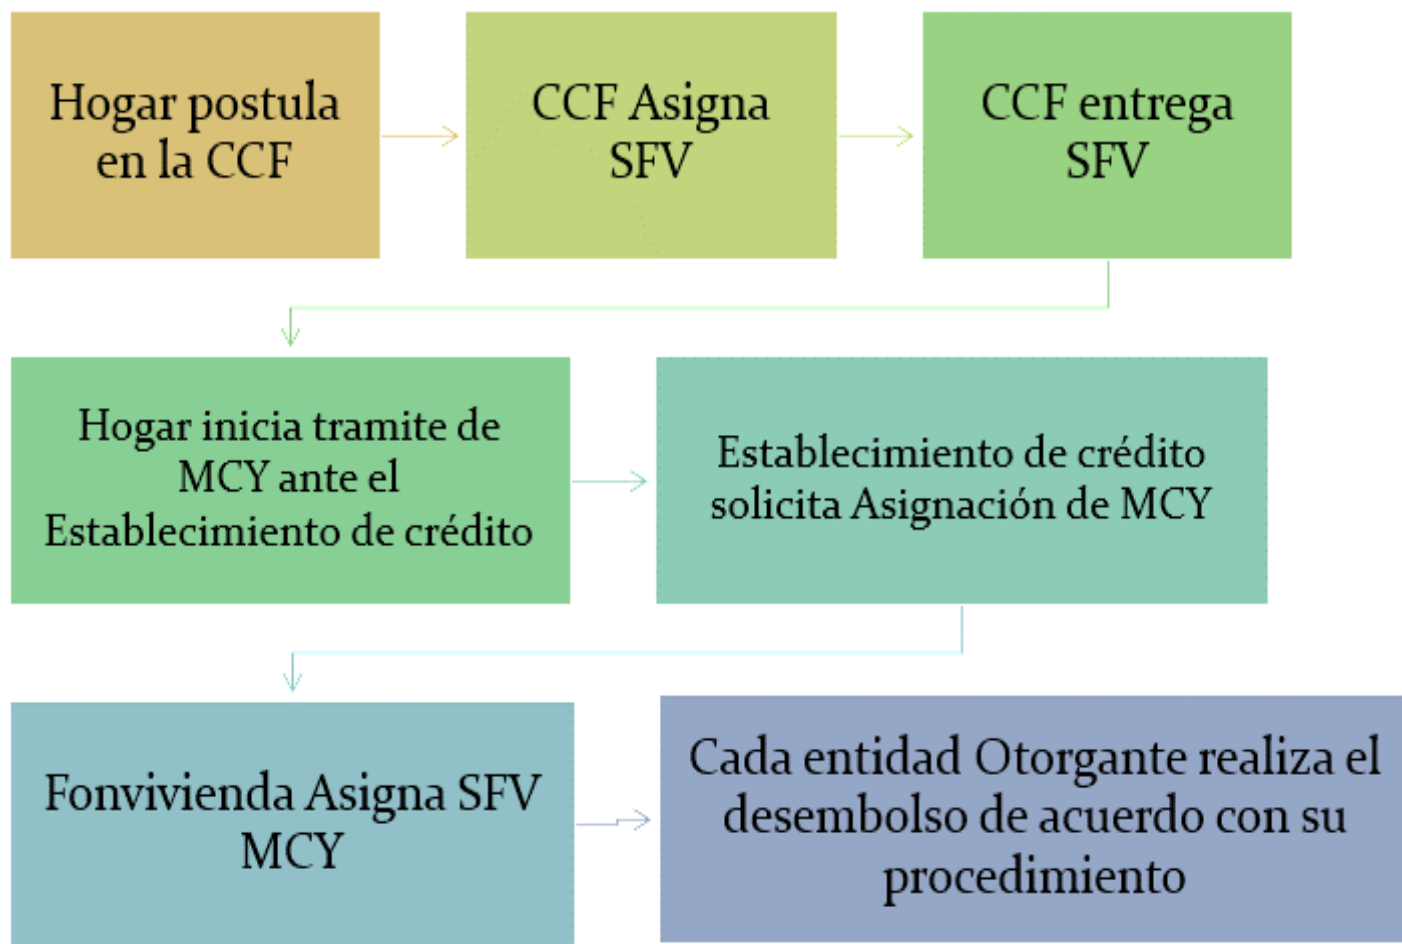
Hogar postula en la CCF

CCF Asigna SFV

CCF entrega SFV

Hogar inicia tramite de MCY ante el Establecimiento de crédito

Establecimiento de crédito solicita Asignación de MCY

Fonvivienda Asigna SFV MCY

Cada entidad Otorgante realiza el desembolso de acuerdo con su procedimiento